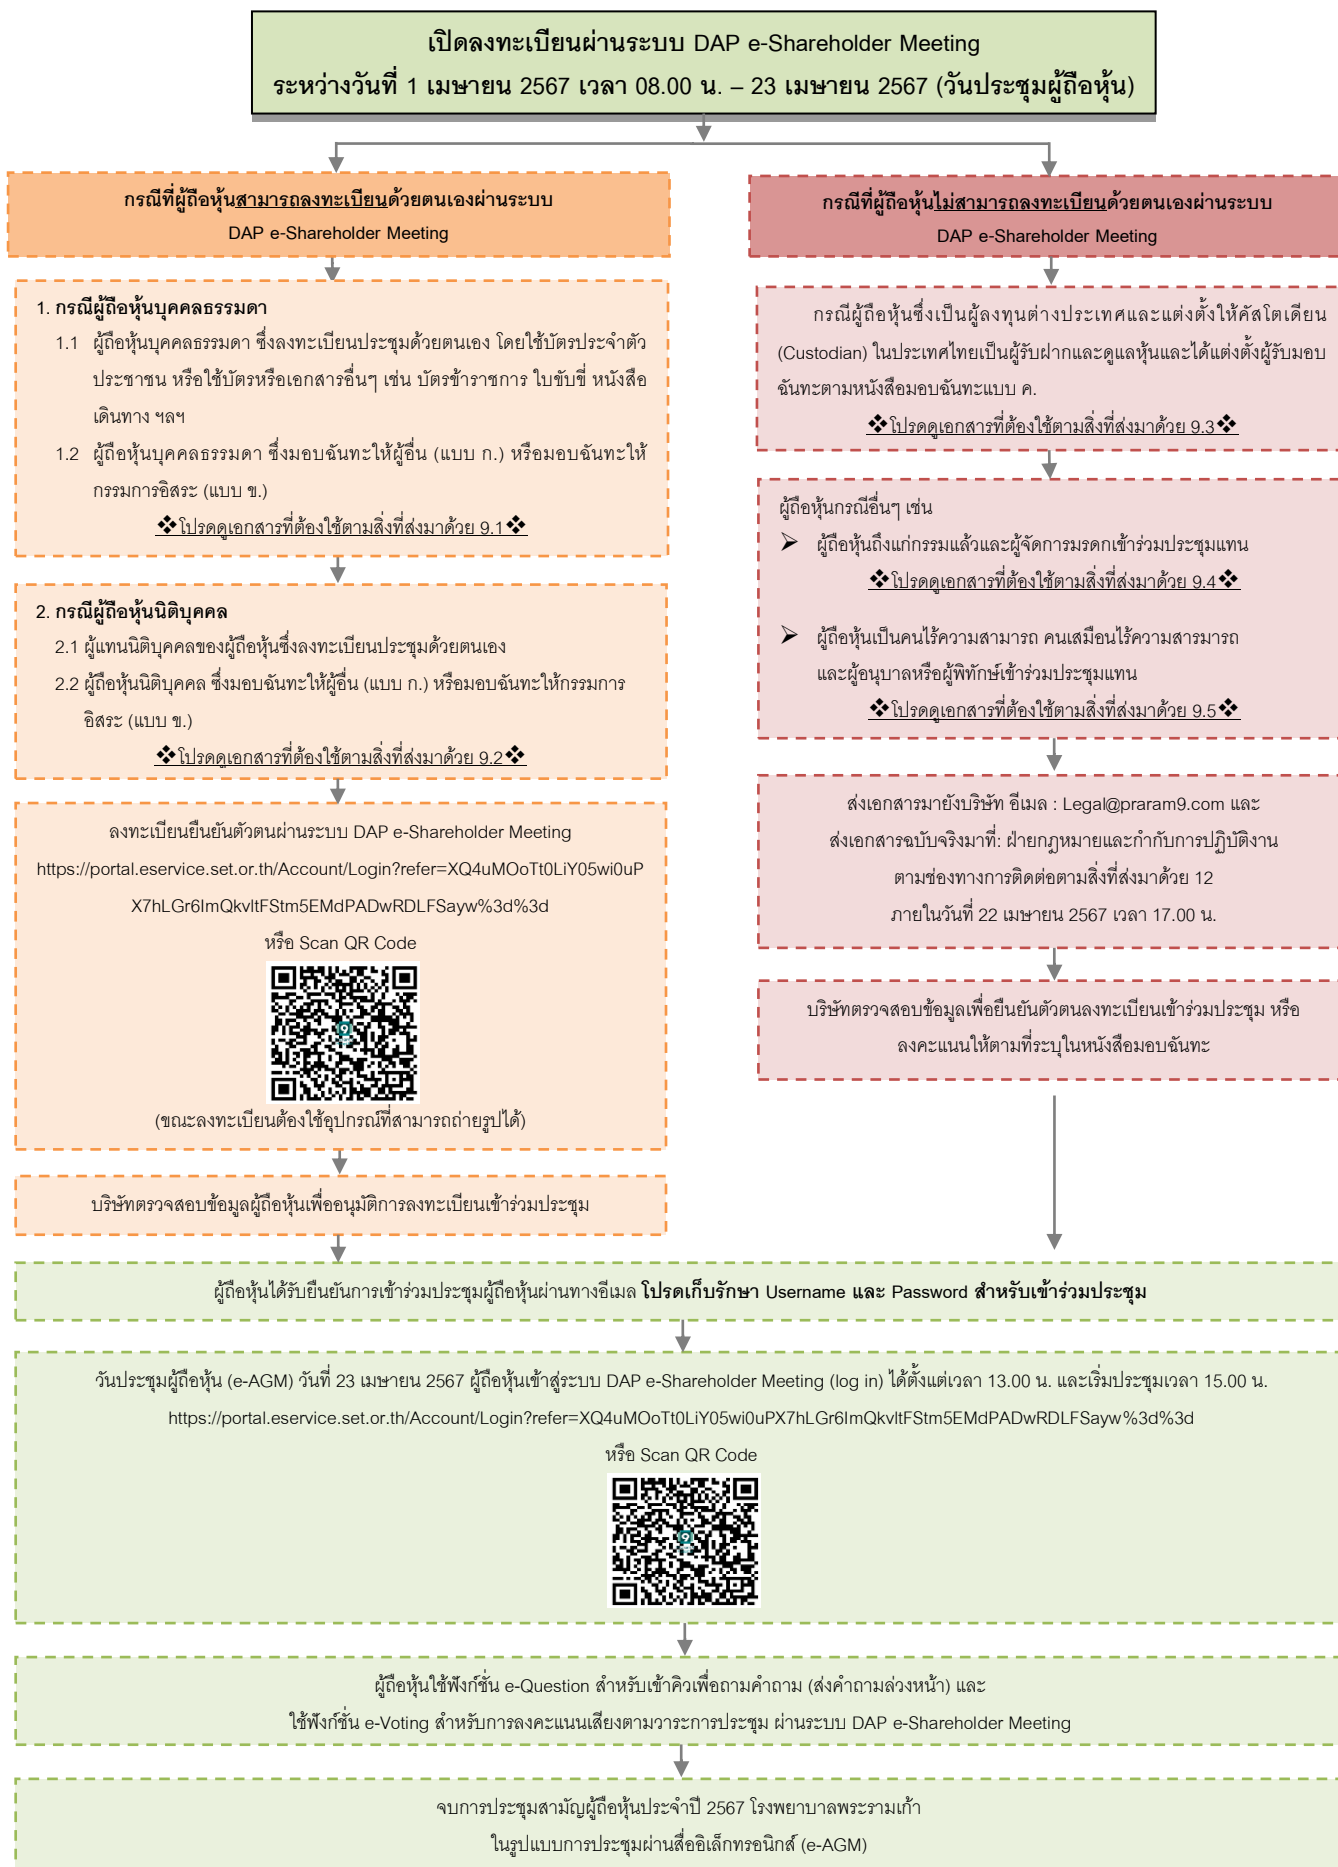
เปิดลงทะเบียนผ่านระบบ DAP e-Shareholder Meeting
ระหว่างวันที่ 1 เมษายน 2567 เวลา 08.00 น. – 23 เมษายน 2567 (วันประชุมผู้ถือหุ้น)

กรณีที่ผู้ถือหุ้นสามารถลงทะเบียนด้วยตนเองผ่านระบบ DAP e-Shareholder Meeting

1. กรณีผู้ถือหุ้นบุคคลธรรมดา
1.1 ผู้ถือหุ้นบุคคลธรรมดา ซึ่งลงทะเบียนประชุมด้วยตนเอง โดยใช้บัตรประจำตัวประชาชน หรือใช้บัตรหรือเอกสารอื่นๆ เช่น บัตรข้าราชการ ใบขับขี่ หนังสือเดินทาง ฯลฯ
1.2 ผู้ถือหุ้นบุคคลธรรมดา ซึ่งมอบฉันทะให้ผู้อื่น (แบบ ก.) หรือมอบฉันทะให้กรรมการอิสระ (แบบ ข.)
❖โปรดดูเอกสารที่ต้องใช้ตามสิ่งที่ส่งมาด้วย 9.1❖

2. กรณีผู้ถือหุ้นนิติบุคคล
2.1 ผู้แทนนิติบุคคลของผู้ถือหุ้นซึ่งลงทะเบียนประชุมด้วยตนเอง
2.2 ผู้ถือหุ้นนิติบุคคล ซึ่งมอบฉันทะให้ผู้อื่น (แบบ ก.) หรือมอบฉันทะให้กรรมการอิสระ (แบบ ข.)
❖โปรดดูเอกสารที่ต้องใช้ตามสิ่งที่ส่งมาด้วย 9.2❖

ลงทะเบียนยืนยันตัวตนผ่านระบบ DAP e-Shareholder Meeting
https://portal.eservice.set.or.th/Account/Login?refer=XQ4uMOoTt0LiY05wi0uPX7hLGr6ImQkvltFStm5EMdPADwRDLFSayw%3d%3d
หรือ Scan QR Code
(ขณะลงทะเบียนต้องใช้อุปกรณ์ที่สามารถถ่ายรูปได้)

บริษัทตรวจสอบข้อมูลผู้ถือหุ้นเพื่ออนุมัติการลงทะเบียนเข้าร่วมประชุม

กรณีที่ผู้ถือหุ้นไม่สามารถลงทะเบียนด้วยตนเองผ่านระบบ DAP e-Shareholder Meeting

กรณีผู้ถือหุ้นซึ่งเป็นผู้ลงทุนต่างประเทศและแต่งตั้งให้คัสโตเดียน (Custodian) ในประเทศไทยเป็นผู้รับฝากและดูแลหุ้นและได้แต่งตั้งผู้รับมอบฉันทะตามหนังสือมอบฉันทะแบบ ค.
❖โปรดดูเอกสารที่ต้องใช้ตามสิ่งที่ส่งมาด้วย 9.3❖

ผู้ถือหุ้นกรณีอื่นๆ เช่น
➢ ผู้ถือหุ้นถึงแก่กรรมแล้วและผู้จัดการมรดกเข้าร่วมประชุมแทน
❖โปรดดูเอกสารที่ต้องใช้ตามสิ่งที่ส่งมาด้วย 9.4❖
➢ ผู้ถือหุ้นเป็นคนไร้ความสามารถ คนเสมือนไร้ความสารมารถ และผู้อนุบาลหรือผู้พิทักษ์เข้าร่วมประชุมแทน
❖โปรดดูเอกสารที่ต้องใช้ตามสิ่งที่ส่งมาด้วย 9.5❖

ส่งเอกสารมายังบริษัท อีเมล : Legal@praram9.com และ ส่งเอกสารฉบับจริงมาที่: ฝ่ายกฎหมายและกำกับการปฏิบัติงาน ตามช่องทางการติดต่อตามสิ่งที่ส่งมาด้วย 12 ภายในวันที่ 22 เมษายน 2567 เวลา 17.00 น.

บริษัทตรวจสอบข้อมูลเพื่อยืนยันตัวตนลงทะเบียนเข้าร่วมประชุม หรือ ลงคะแนนให้ตามที่ระบุในหนังสือมอบฉันทะ

ผู้ถือหุ้นได้รับยืนยันการเข้าร่วมประชุมผู้ถือหุ้นผ่านทางอีเมล โปรดเก็บรักษา Username และ Password สำหรับเข้าร่วมประชุม

วันประชุมผู้ถือหุ้น (e-AGM) วันที่ 23 เมษายน 2567 ผู้ถือหุ้นเข้าสู่ระบบ DAP e-Shareholder Meeting (log in) ได้ตั้งแต่เวลา 13.00 น. และเริ่มประชุมเวลา 15.00 น.
https://portal.eservice.set.or.th/Account/Login?refer=XQ4uMOoTt0LiY05wi0uPX7hLGr6ImQkvltFStm5EMdPADwRDLFSayw%3d%3d
หรือ Scan QR Code

ผู้ถือหุ้นใช้ฟังก์ชั่น e-Question สำหรับเข้าคิวเพื่อถามคำถาม (ส่งคำถามล่วงหน้า) และ ใช้ฟังก์ชั่น e-Voting สำหรับการลงคะแนนเสียงตามวาระการประชุม ผ่านระบบ DAP e-Shareholder Meeting

จบการประชุมสามัญผู้ถือหุ้นประจำปี 2567 โรงพยาบาลพระรามเก้า ในรูปแบบการประชุมผ่านสื่ออิเล็กทรอนิกส์ (e-AGM)